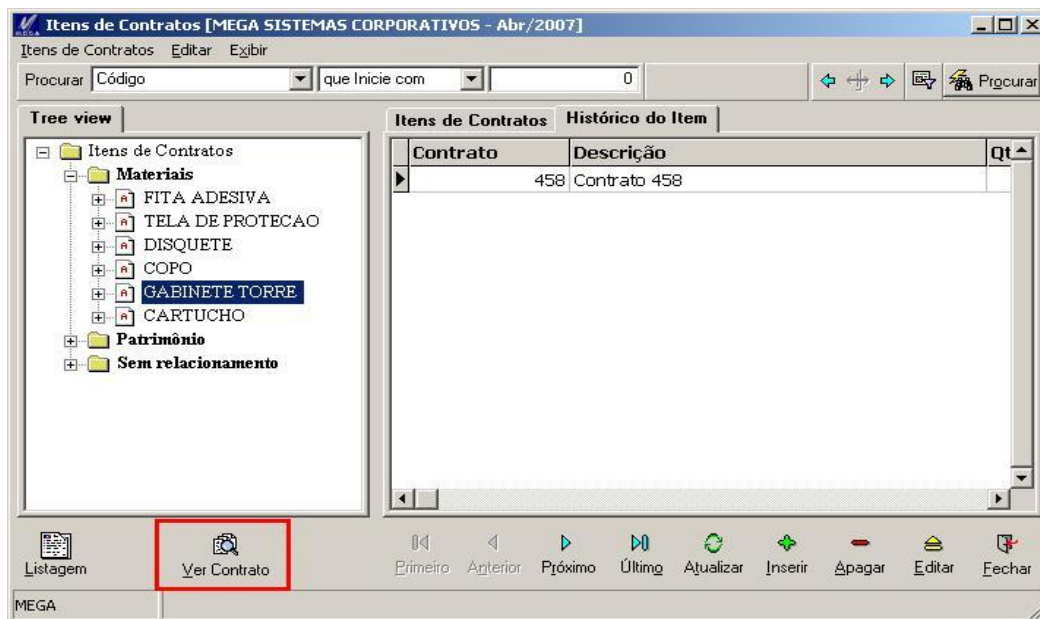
Itens de Contratos [MEGA SISTEMAS CORPORATIVOS - Abr/2007]

Itens de Contratos Editar Exibir

Procurar Código que Inicie com 0 Procurar

Tree view

Itens de Contratos
Materiais
FITA ADESIVA
TELA DE PROTECAO
DISQUETE
COPO
GABINETE TORRE
CARTUCHO
Patrimônio
Sem relacionamento

Itens de Contratos | Histórico do Item

| Contrato | Descrição | Qt |
|---|---|---|
| 458 | Contrato 458 | |

Listagem | Ver Contrato | Primeiro | Anterior | Próximo | Último | Atualizar | Inserir | Apagar | Editar | Fechar

MEGA